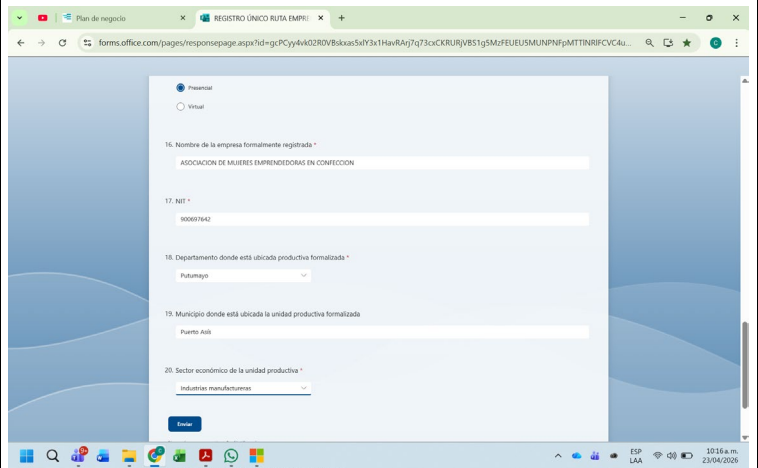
Plan de negocio
REGISTRO ÚNICO RUTA EMPRE
forms.office.com/pages/responsepage.aspx?id=gcPCyy4vk02R0VBskxas5xlY3x1HavRArj7q73cxCKRURjVBS1g5MzFEUEU5MUNPNFpMTTINRlFCVC4u...

Presencial

Virtual

16. Nombre de la empresa formalmente registrada *

ASOCIACION DE MUJERES EMPRENDEDORAS EN CONFECCION

17. NIT *

900697642

18. Departamento donde está ubicada productiva formalizada *

Putumayo

19. Municipio donde está ubicada la unidad productiva formalizada

Puerto Asís

20. Sector económico de la unidad productiva *

Industrias manufactureras

Enviar

ESP LAA
10:16 a. m.
23/04/2026